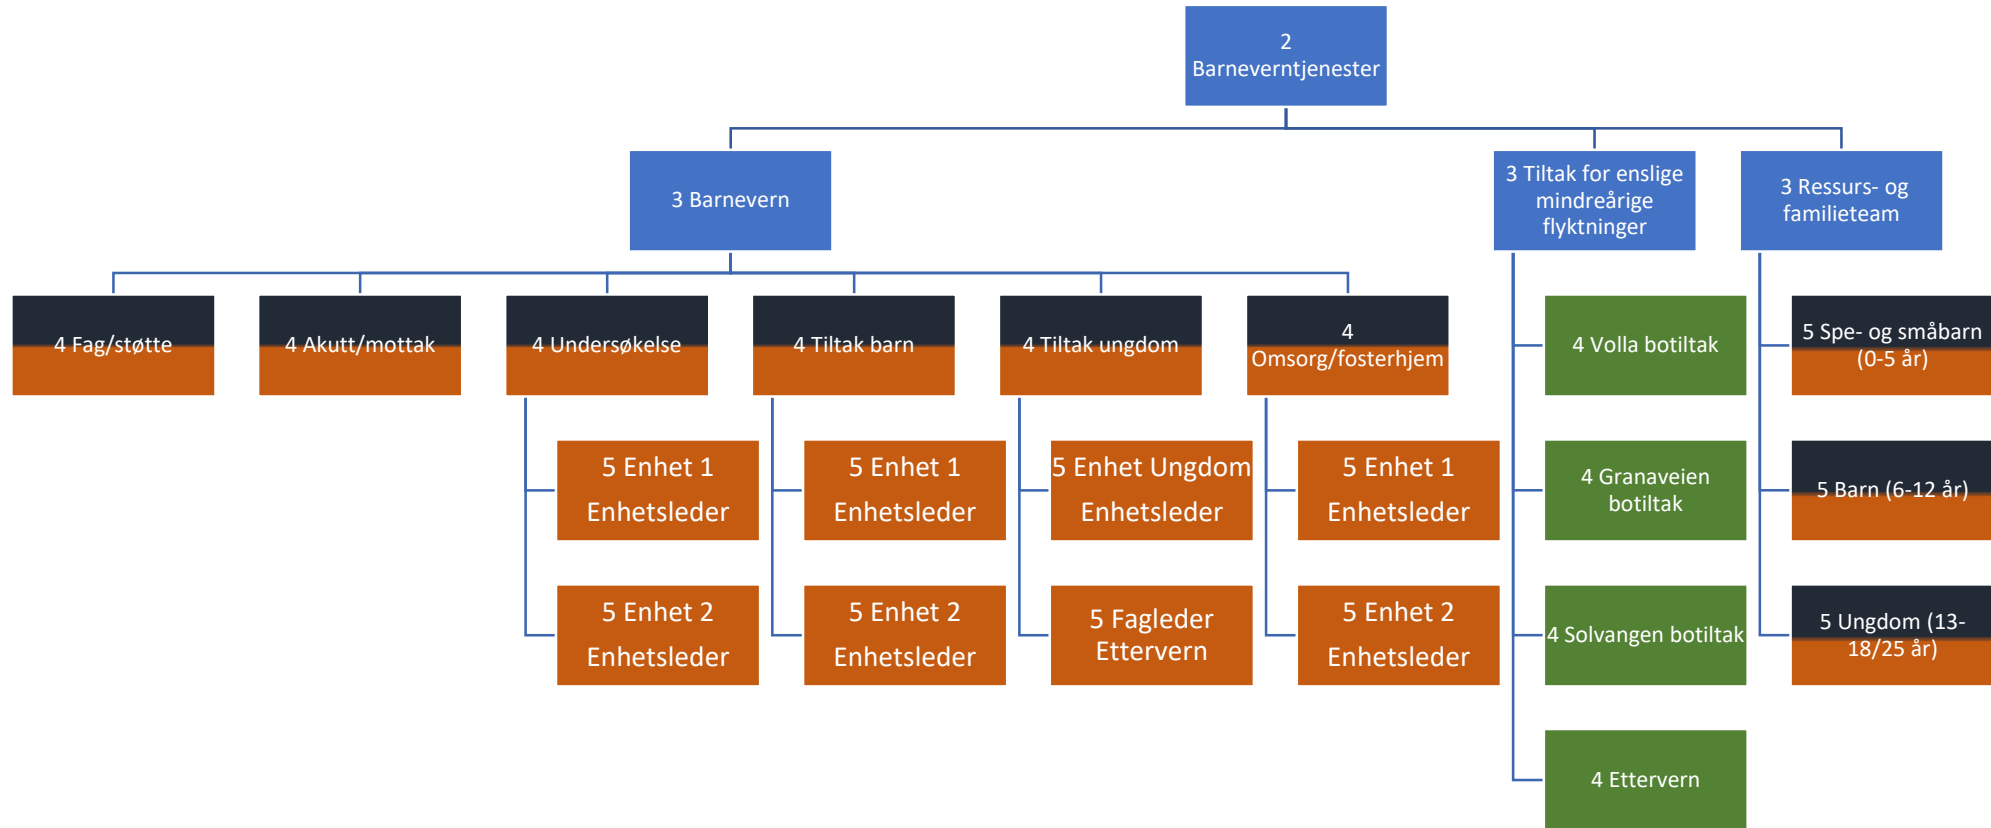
2 Barneverntjenester

3 Barnevern

3 Tiltak for enslige mindreårige flyktninger

3 Ressurs- og familieteam

4 Fag/støtte

4 Akutt/mottak

4 Undersøkelse

5 Enhet 1 Enhetsleder

5 Enhet 2 Enhetsleder

4 Tiltak barn

5 Enhet 1 Enhetsleder

5 Enhet 2 Enhetsleder

4 Tiltak ungdom

5 Enhet Ungdom Enhetsleder

5 Fagleder Ettervern

4 Omsorg/fosterhjem

5 Enhet 1 Enhetsleder

5 Enhet 2 Enhetsleder

4 Volla botiltak

4 Granaveien botiltak

4 Solvangen botiltak

4 Ettervern

5 Spe- og småbarn (0-5 år)

5 Barn (6-12 år)

5 Ungdom (13-18/25 år)